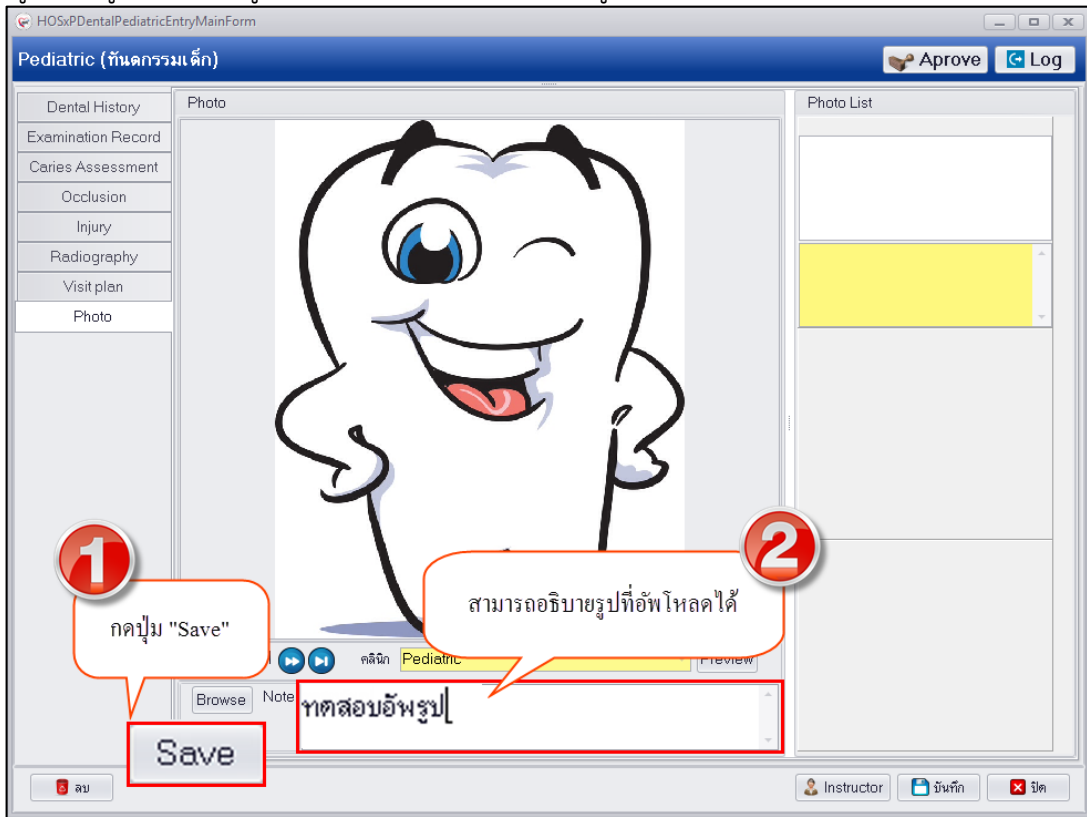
HOSxPDentalPediatricEntryMainForm

Pediatric (ทันตกรรมเด็ก)

Aprove

Log

Dental History
Examination Record
Caries Assessment
Occlusion
Injury
Radiography
Visit plan
Photo

Photo

Photo List

1

กดปุ่ม "Save"

2

สามารถอธิบายรูปที่อัพโหลดได้

คลินิก Pediatric

Preview

Browse

Note

ทดสอบอัพรูป

Save

ลบ

Instructor

บันทึก

ปิด